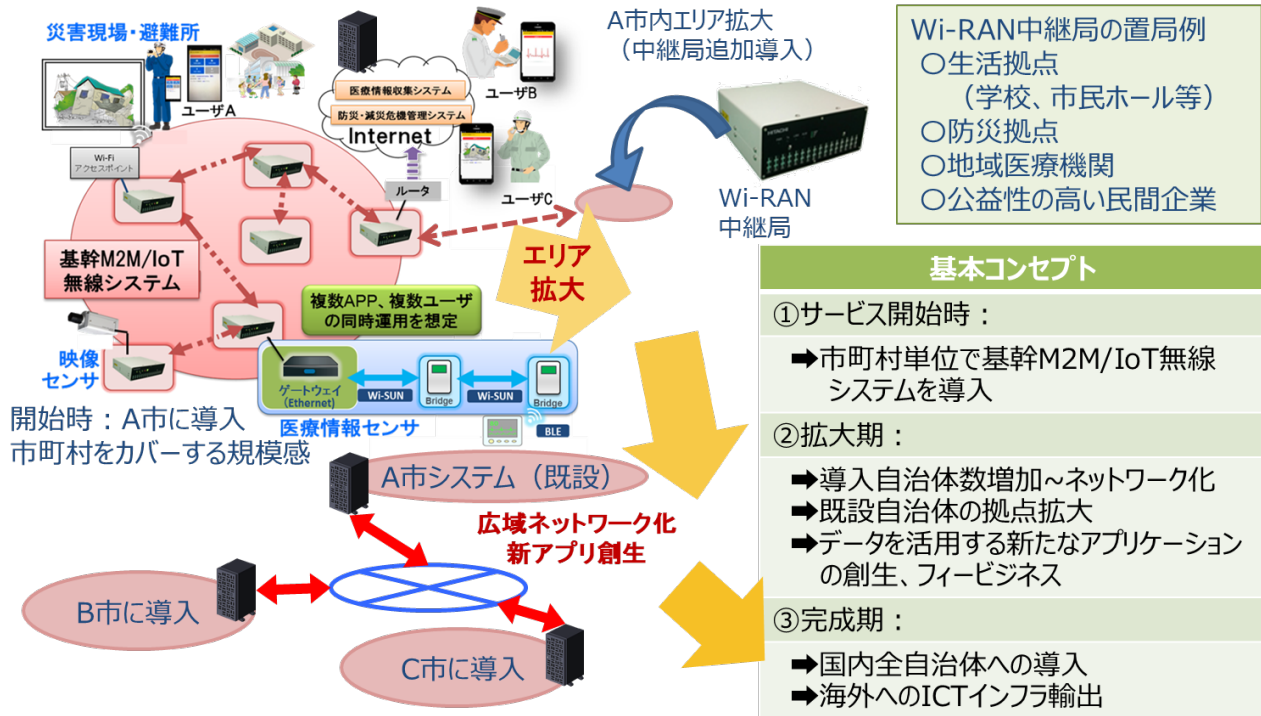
災害現場・避難所

ユーザA

医療情報収集システム
防災・減災危機管理システム
Internet

ユーザB

ユーザC

ルータ

Wi-Fi アクセスポイント

基幹M2M/IoT無線システム

複数APP、複数ユーザの同時運用を想定

映像センサ

ゲートウェイ (Ethernet)
Wi-SUN
Bridge
Wi-SUN
Bridge
BLE

医療情報センサ

開始時：A市に導入
市町村をカバーする規模感

A市内エリア拡大
（中継局追加導入）

Wi-RAN
中継局

エリア拡大

Wi-RAN中継局の置局例
○生活拠点
（学校、市民ホール等）
○防災拠点
○地域医療機関
○公益性の高い民間企業

基本コンセプト

①サービス開始時：
➡市町村単位で基幹M2M/IoT無線システムを導入

②拡大期：
➡導入自治体数増加~ネットワーク化
➡既設自治体の拠点拡大
➡データを活用する新たなアプリケーションの創生、フィービジネス

③完成期：
➡国内全自治体への導入
➡海外へのICTインフラ輸出

A市システム（既設）

広域ネットワーク化
新アプリ創生

B市に導入

C市に導入